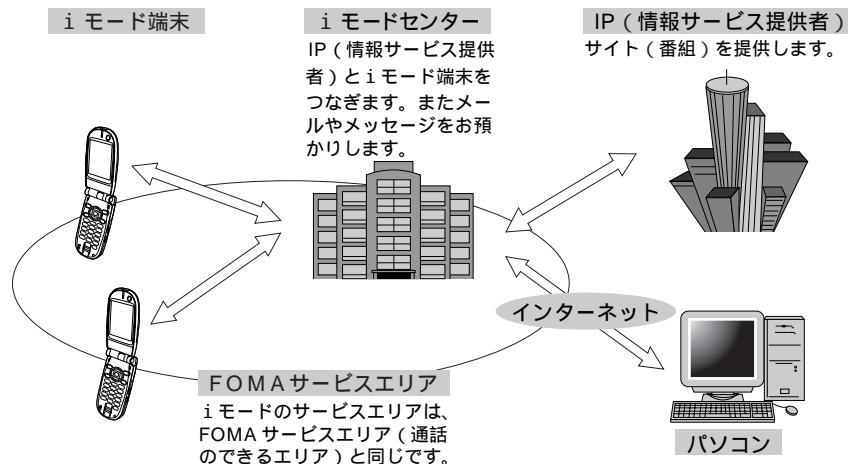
ｉモード端末

ｉモードセンター

IP（情報サービス提供者）とｉモード端末をつなぎます。またメールやメッセージをお預かりします。

IP（情報サービス提供者）

サイト（番組）を提供します。

インターネット

ＦＯＭＡサービスエリア

ｉモードのサービスエリアは、FOMA サービスエリア（通話のできるエリア）と同じです。

パソコン